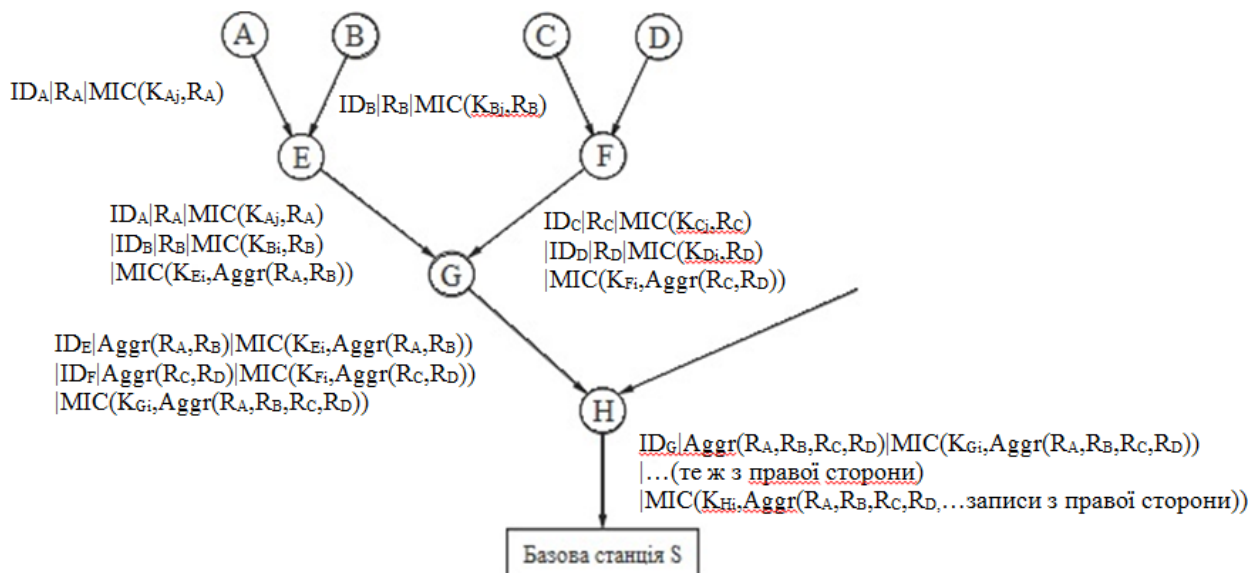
A

B

C

D

$ID_A|R_A|MIC(K_{Aj},R_A)$

$ID_B|R_B|MIC(K_{Bj},R_B)$

E

F

$ID_A|R_A|MIC(K_{Aj},R_A)$
$|ID_B|R_B|MIC(K_{Bi},R_B)$
$|MIC(K_{Ei},Aggr(R_A,R_B))$

$ID_C|R_C|MIC(K_{Cj},R_C)$
$|ID_D|R_D|MIC(K_{Di},R_D)$
$|MIC(K_{Fi},Aggr(R_C,R_D))$

G

$ID_E|Aggr(R_A,R_B)|MIC(K_{Ei},Aggr(R_A,R_B))$
$|ID_F|Aggr(R_C,R_D)|MIC(K_{Fi},Aggr(R_C,R_D))$
$|MIC(K_{Gi},Aggr(R_A,R_B,R_C,R_D))$

H

$ID_G|Aggr(R_A,R_B,R_C,R_D)|MIC(K_{Gi},Aggr(R_A,R_B,R_C,R_D))$
|…(те ж з правої сторони)
$|MIC(K_{Hi},Aggr(R_A,R_B,R_C,R_D,$…записи з правої сторони$))$

Базова станція S